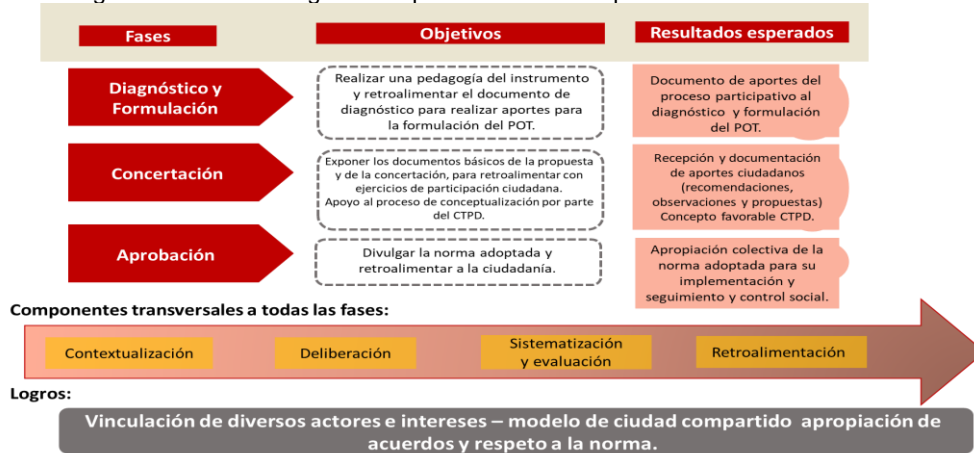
| Fases | Objetivos | Resultados esperados |
|---|---|---|
| Diagnóstico y Formulación | Realizar una pedagogía del instrumento y retroalimentar el documento de diagnóstico para realizar aportes para la formulación del POT. | Documento de aportes del proceso participativo al diagnóstico y formulación del POT. |
| Concertación | Exponer los documentos básicos de la propuesta y de la concertación, para retroalimentar con ejercicios de participación ciudadana. Apoyo al proceso de conceptualización por parte del CTPD. | Recepción y documentación de aportes ciudadanos (recomendaciones, observaciones y propuestas) Concepto favorable CTPD. |
| Aprobación | Divulgar la norma adoptada y retroalimentar a la ciudadanía. | Apropiación colectiva de la norma adoptada para su implementación y seguimiento y control social. |

Componentes transversales a todas las fases:

Contextualización

Deliberación

Sistematización y evaluación

Retroalimentación

Logros:

Vinculación de diversos actores e intereses – modelo de ciudad compartido apropiación de acuerdos y respeto a la norma.